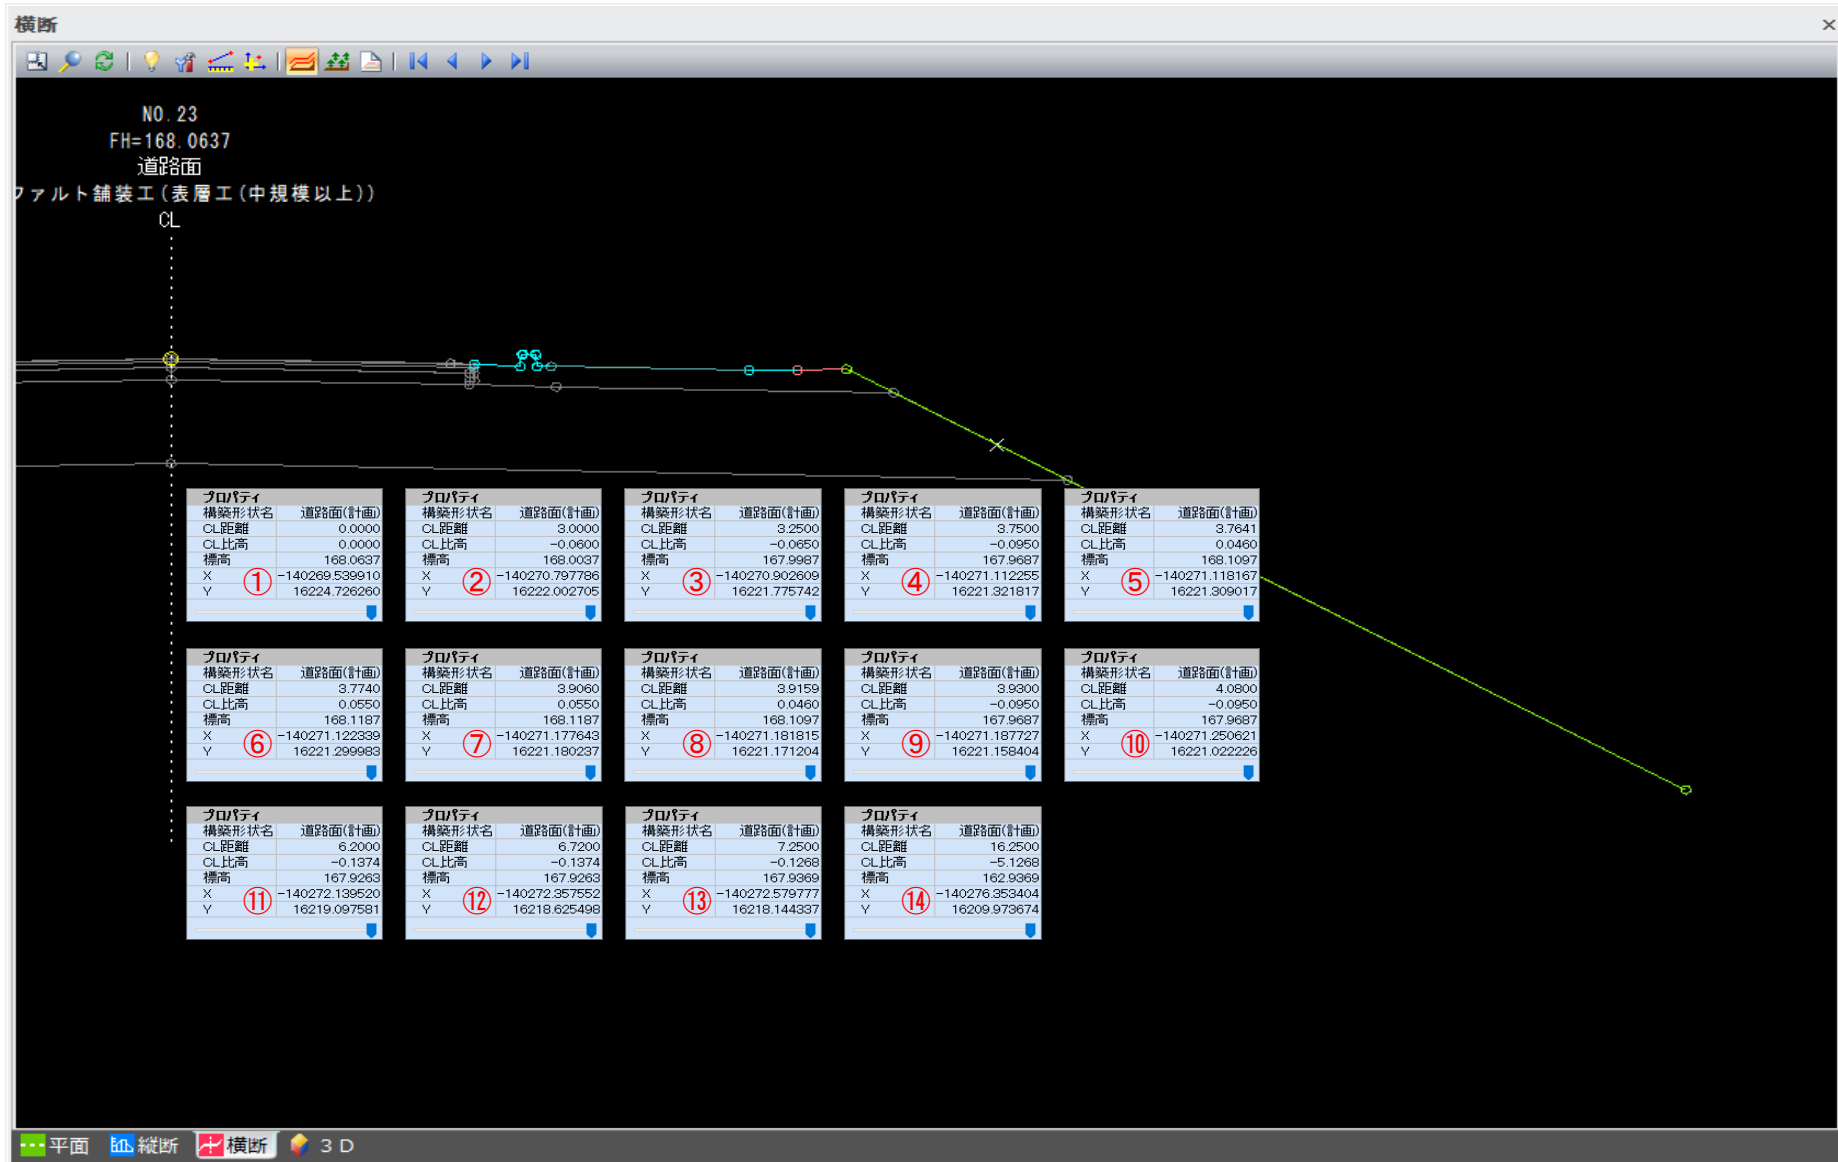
横断

NO.23
FH=168.0637
道路面
ァァルト舗装工(表層工(中規模以上))
CL

| プロパティ | |
|---|---|
| 構築形状名 | 道路面(計画) |
| CL距離 | 0.0000 |
| CL比高 | 0.0000 |
| 標高 | 168.0637 |
| X ① | -140269.539910 |
| Y | 16224.726260 |

| プロパティ | |
|---|---|
| 構築形状名 | 道路面(計画) |
| CL距離 | 3.0000 |
| CL比高 | -0.0600 |
| 標高 | 168.0037 |
| X ② | -140270.797786 |
| Y | 16222.002705 |

| プロパティ | |
|---|---|
| 構築形状名 | 道路面(計画) |
| CL距離 | 3.2500 |
| CL比高 | -0.0650 |
| 標高 | 167.9987 |
| X ③ | -140270.902609 |
| Y | 16221.775742 |

| プロパティ | |
|---|---|
| 構築形状名 | 道路面(計画) |
| CL距離 | 3.7500 |
| CL比高 | -0.0950 |
| 標高 | 167.9687 |
| X ④ | -140271.112255 |
| Y | 16221.321817 |

| プロパティ | |
|---|---|
| 構築形状名 | 道路面(計画) |
| CL距離 | 3.7641 |
| CL比高 | 0.0460 |
| 標高 | 168.1097 |
| X ⑤ | -140271.118167 |
| Y | 16221.309017 |

| プロパティ | |
|---|---|
| 構築形状名 | 道路面(計画) |
| CL距離 | 3.7740 |
| CL比高 | 0.0550 |
| 標高 | 168.1187 |
| X ⑥ | -140271.122339 |
| Y | 16221.299983 |

| プロパティ | |
|---|---|
| 構築形状名 | 道路面(計画) |
| CL距離 | 3.9060 |
| CL比高 | 0.0550 |
| 標高 | 168.1187 |
| X ⑦ | -140271.177643 |
| Y | 16221.180237 |

| プロパティ | |
|---|---|
| 構築形状名 | 道路面(計画) |
| CL距離 | 3.9159 |
| CL比高 | 0.0460 |
| 標高 | 168.1097 |
| X ⑧ | -140271.181815 |
| Y | 16221.171204 |

| プロパティ | |
|---|---|
| 構築形状名 | 道路面(計画) |
| CL距離 | 3.9300 |
| CL比高 | -0.0950 |
| 標高 | 167.9687 |
| X ⑨ | -140271.187727 |
| Y | 16221.158404 |

| プロパティ | |
|---|---|
| 構築形状名 | 道路面(計画) |
| CL距離 | 4.0800 |
| CL比高 | -0.0950 |
| 標高 | 167.9687 |
| X ⑩ | -140271.250621 |
| Y | 16221.022226 |

| プロパティ | |
|---|---|
| 構築形状名 | 道路面(計画) |
| CL距離 | 6.2000 |
| CL比高 | -0.1374 |
| 標高 | 167.9263 |
| X ⑪ | -140272.139520 |
| Y | 16219.097581 |

| プロパティ | |
|---|---|
| 構築形状名 | 道路面(計画) |
| CL距離 | 6.7200 |
| CL比高 | -0.1374 |
| 標高 | 167.9263 |
| X ⑫ | -140272.357552 |
| Y | 16218.625498 |

| プロパティ | |
|---|---|
| 構築形状名 | 道路面(計画) |
| CL距離 | 7.2500 |
| CL比高 | -0.1268 |
| 標高 | 167.9369 |
| X ⑬ | -140272.579777 |
| Y | 16218.144337 |

| プロパティ | |
|---|---|
| 構築形状名 | 道路面(計画) |
| CL距離 | 16.2500 |
| CL比高 | -5.1268 |
| 標高 | 162.9369 |
| X ⑭ | -140276.353404 |
| Y | 16209.973674 |

平面 縦断 横断 3D